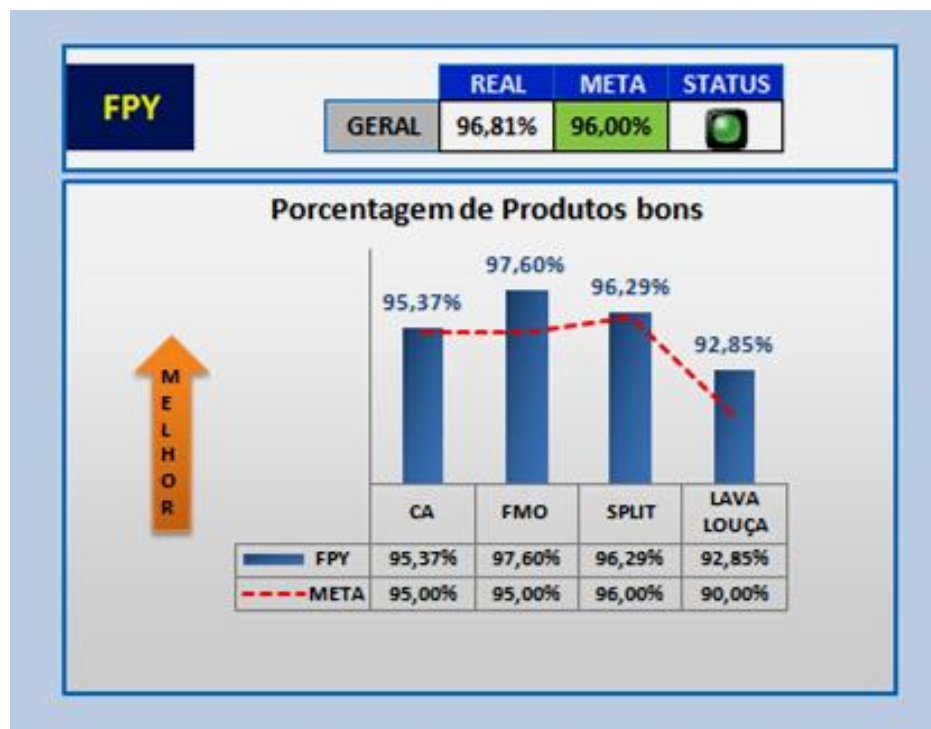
FPY

| | REAL | META | STATUS |
|---|---|---|---|
| GERAL | 96,81% | 96,00% | |

Porcentagem de Produtos bons

MELHOR

95,37%
97,60%
96,29%
92,85%

| | CA | FMO | SPLIT | LAVA LOUÇA |
|---|---|---|---|---|
| FPY | 95,37% | 97,60% | 96,29% | 92,85% |
| META | 95,00% | 95,00% | 96,00% | 90,00% |